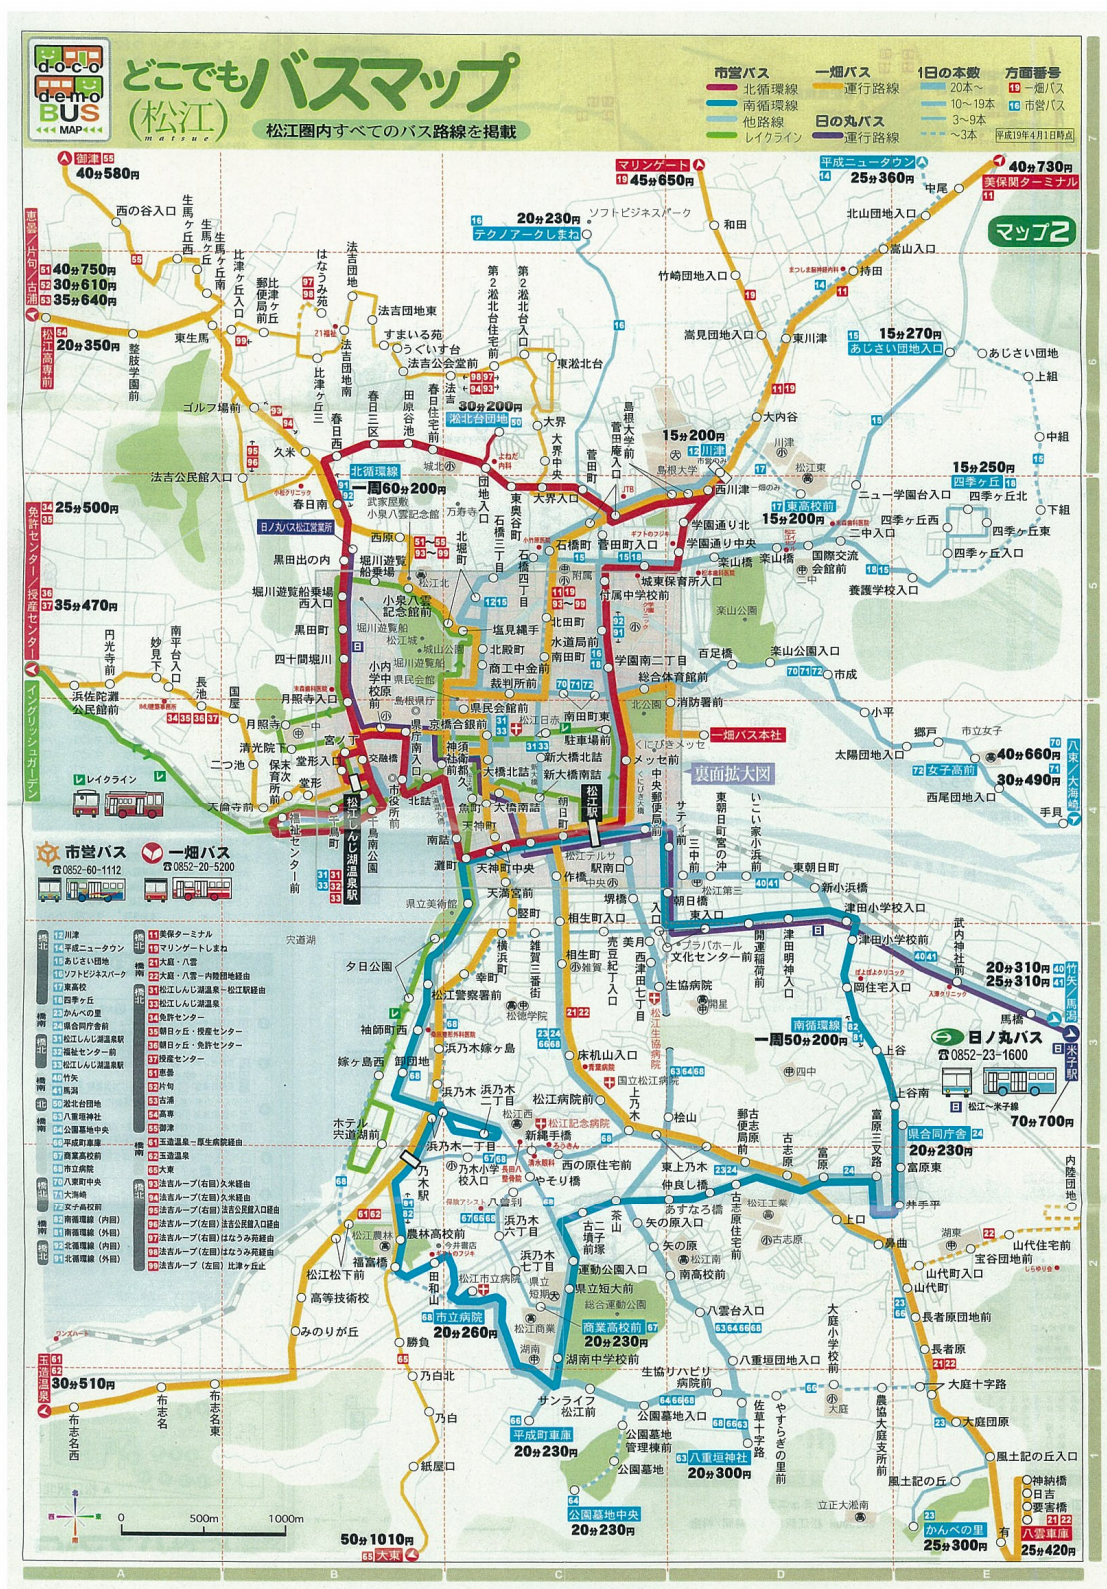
doco demo BUS MAP

どこでもバスマップ（松江）

松江圏内すべてのバス路線を掲載

市営バス
北循環線
南循環線
他路線
レイクライン

一畑バス
運行路線

日の丸バス
運行路線

1日の本数
20本〜
10〜19本
3〜9本
〜3本

方面番号
一畑バス
市営バス

平成19年4月1日時点

マップ2

鹿島 40分580円
マリンゲート 45分650円
平成ニュータウン 25分360円
40分730円 美保関ターミナル
テクノアークしまね 20分230円
40分750円 30分610円 35分640円 恵曇・片句・古浦
松江高専前 20分350円
あじさい団地入口 15分270円
15分200円 川津
15分250円 四季ヶ丘
東高校前 15分200円
北循環線 一周60分200円
淞北台団地 30分200円
免許センター 25分500円
堀川遊覧船乗場 35分470円
インダストリングリッシュガーデン
一畑バス本社
裏面拡大図
女子高前 40分660円 30分490円
八束・大海崎
竹矢・馬潟 20分310円 25分310円
南循環線 一周50分200円
日ノ丸バス 0852-23-1600
米子駅 70分700円
県合同庁舎 20分230円
市立病院 20分260円
商業高校前 20分230円
玉造温泉 30分510円
平成町車庫 20分230円
八重垣神社 20分300円
公園墓地中央 20分230円
大東 50分1010円
かんべの里 25分300円
八雲車庫 25分420円

市営バス 0852-60-1112
一畑バス 0852-20-5200
レイクライン

西の谷入口 生馬ケ丘 生馬ケ丘南 比津ケ丘入口 郵便局前 東生馬 整肢学園前 ゴルフ場前 久米 法吉公民館入口 はなうみ苑 法吉団地 法吉団地東 すまいる苑 うぐいす台 法吉公会堂前 法吉団地南 比津ケ丘 春日西 春日三区 田原池 春日住宅前 第2淞北台住宅前 第2淞北台入口 東淞北台 ソフトビジネスパーク 和田 竹崎団地入口 持田 嵩見団地入口 東川津 大内谷 あじさい団地 上組 中組 下組 島根大学前 菅田庵入口 島根大学 大界 大界中央 菅田町 西川津 学園通り北 学園通り中央 楽山橋 楽山 国際交流会館前 ニュー学園台入口 四季ヶ丘北 四季ヶ丘西 二地入口 四季ヶ丘東 四季ヶ丘入口 養護学校入口 市成 楽山公園入口 百足橋 小平 郷戸 市立女子 太陽団地入口 西尾団地入口 手貝 北山団地入口 嵩山入口 中尾 城北 団地入口 東奥谷町 石橋三丁目 石橋四丁目 石橋町 菅田町入口 城東保育所入口 付属中学校前 塩見縄手 北田町 水道局前 南田町 学園南二丁目 総合体育館前 北殿町 商工中金前 裁判所前 県民会館前 京橋合銀前 南田町東 駐車場前 新大橋北詰 新大橋南詰 大橋北詰 大橋南詰 朝日町 松江駅 くにびきメッセ メッセ前 中央郵便局前 消防署前 奥谷南 西原 黒田出の内 堀川遊覧船乗場 小泉八雲記念館前 堀川遊覧船乗場西入口 黒田町 四十間堀川 円光寺前 妙見下 南平台入口 長池 浜佐陀灘公民館前 国屋 月照寺入口 月照寺 清光院下 二つ池 保育寺前 堂形 宮ノ下 天倫寺前 松江しんじ湖温泉駅 市役所前 北詰 南詰 灘町 天神町 天神町中央 天満宮前 竪町 相生町入口 相生町 作橋 堺橋 朝日町 東入口 ナティ前 三中前 東朝日町宮の沖 いこい家小浜前 東朝日町 新小浜橋 津田小学校入口 津田小学校前 武内神社前 開運稲荷前 津田明神入口 岡住宅入口 馬潟 上谷 文化センター前 美門 西津田七丁目 生協病院 松江警察署前 夕日公園 袖師町西 鉄鋼団地 嫁ヶ島西 浜乃木嫁ヶ島 浜乃木 浜乃木二丁目 松江病院前 上乃木 新縄手橋 西の原住宅前 桧山 東上乃木 郵便局前 古志原 富原 富原三叉路 富原東 井手平 浜乃木一丁目 乃木小学校入口 やそり橋 乃木駅 ホテル宍道湖前 仲良し橋 あすなろ橋 矢の原入口 矢の原 南高校前 古志原住宅前 上口 鳥曲 湖東 山代住宅前 宝谷団地前 山代町入口 山代町 長者原団地前 長者原 大庭十字路 大庭団原 風土記の丘入口 風土記の丘 神納橋 日吉 要害橋 八雲車庫 宮内 乃白北 松江農林 福富橋 松江松下前 高等技術校 みのりが丘 勝負 乃白 紙屋口 布志名西 布志名 布志名東 二苗場 茶山 運動公園入口 県立短大前 総合運動公園 湖南中学校前 生協りハビリ病院前 サンライフ松江前 公園墓地入口 公園墓地管理棟前 公園墓地 八重台入口 八重垣団地入口 大庭小学校前 佐草十字路 やすらぎの前 国際大庭支所前 立正大湘南 農林高校前 田和山 浜乃木六丁目 浜乃木七丁目 國立松江病院

宍道湖

500m 1000m